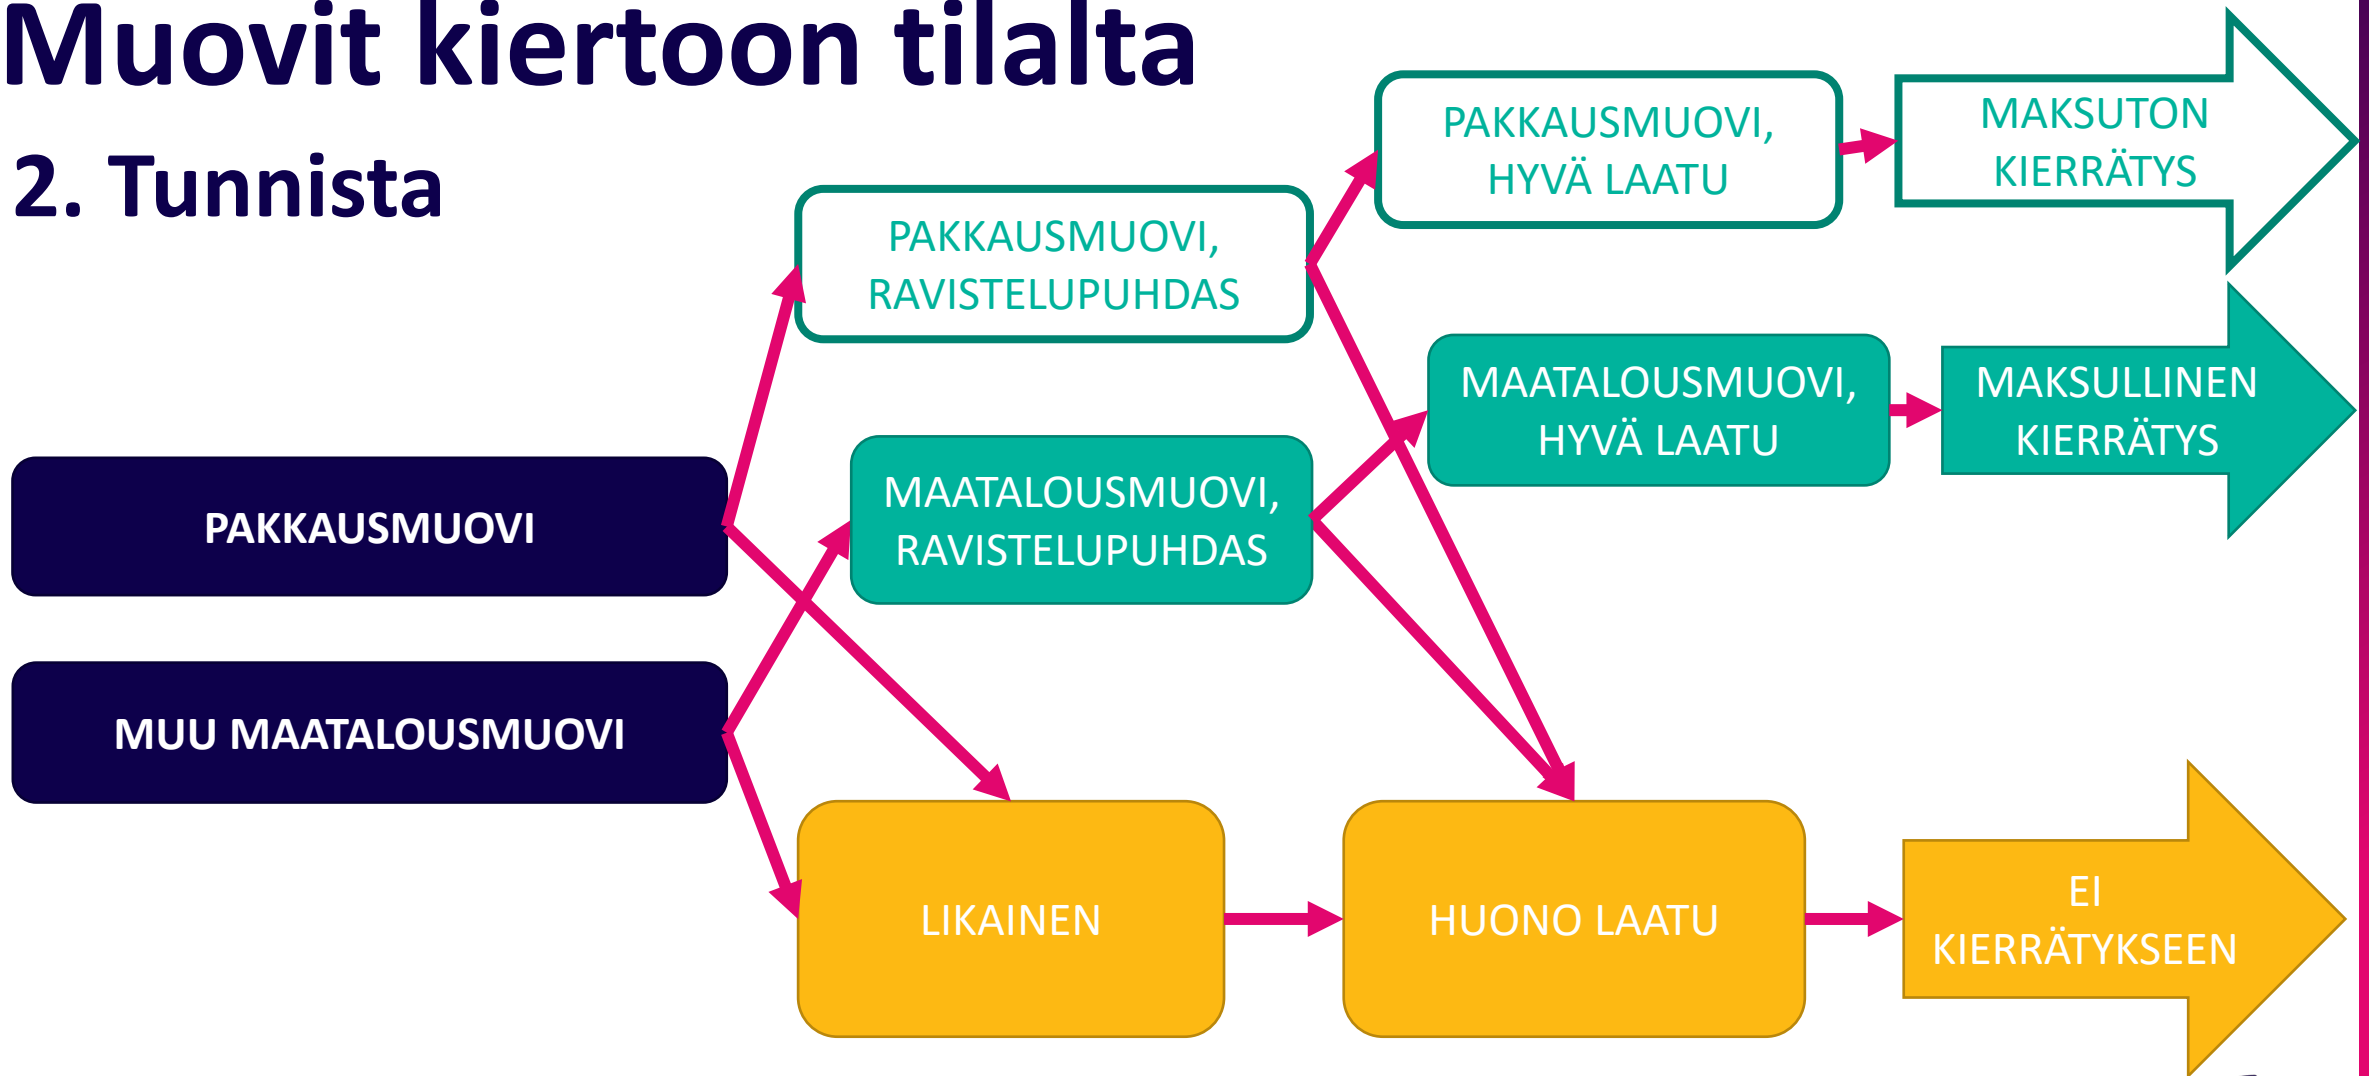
Muovit kiertoon tilalta

2. Tunnista

PAKKAUSMUOVI

MUU MAATALOUSMUOVI

PAKKAUSMUOVI, RAVISTELUPUHDAS

MAATALOUSMUOVI, RAVISTELUPUHDAS

LIKAINEN

PAKKAUSMUOVI, HYVÄ LAATU

MAATALOUSMUOVI, HYVÄ LAATU

HUONO LAATU

MAKSUTON KIERRÄTYS

MAKSULLINEN KIERRÄTYS

EI KIERRÄTYKSEEN